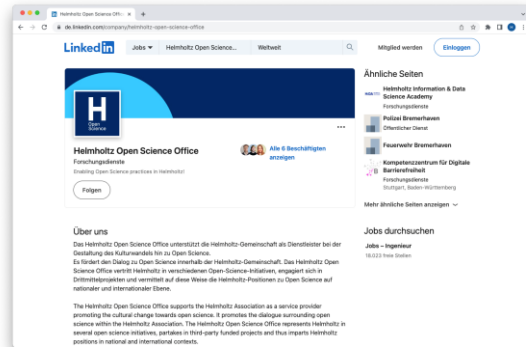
Helmholtz Open Science Offic ×  +

de.linkedin.com/company/helmholtz-open-science-office

LinkedIn  Jobs  Helmholtz Open Science...  Weltweit  Mitglied werden  Einloggen

H Open Science

Helmholtz Open Science Office
Forschungsdienste
Enabling Open Science practices in Helmholtz!

Alle 6 Beschäftigten anzeigen

Folgen

Über uns

Das Helmholtz Open Science Office unterstützt die Helmholtz-Gemeinschaft als Dienstleister bei der Gestaltung des Kulturwandels hin zu Open Science.
Es fördert den Dialog zu Open Science innerhalb der Helmholtz-Gemeinschaft. Das Helmholtz Open Science Office vertritt Helmholtz in verschiedenen Open-Science-Initiativen, engagiert sich in Drittmittelprojekten und vermittelt auf diese Weise die Helmholtz-Positionen zu Open Science auf nationaler und internationaler Ebene.

The Helmholtz Open Science Office supports the Helmholtz Association as a service provider promoting the cultural change towards open science. It promotes the dialogue surrounding open science within the Helmholtz Association. The Helmholtz Open Science Office represents Helmholtz in several open science initiatives, partakes in third-party funded projects and thus imparts Helmholtz positions in national and international contexts.

Ähnliche Seiten

Helmholtz Information & Data Science Academy
Forschungsdienste

Polizei Bremerhaven
Öffentlicher Dienst

Feuerwehr Bremerhaven

Kompetenzzentrum für Digitale Barrierefreiheit
Forschungsdienste
Stuttgart, Baden-Württemberg

Mehr ähnliche Seiten anzeigen

Jobs durchsuchen

Jobs – Ingenieur
18.023 freie Stellen